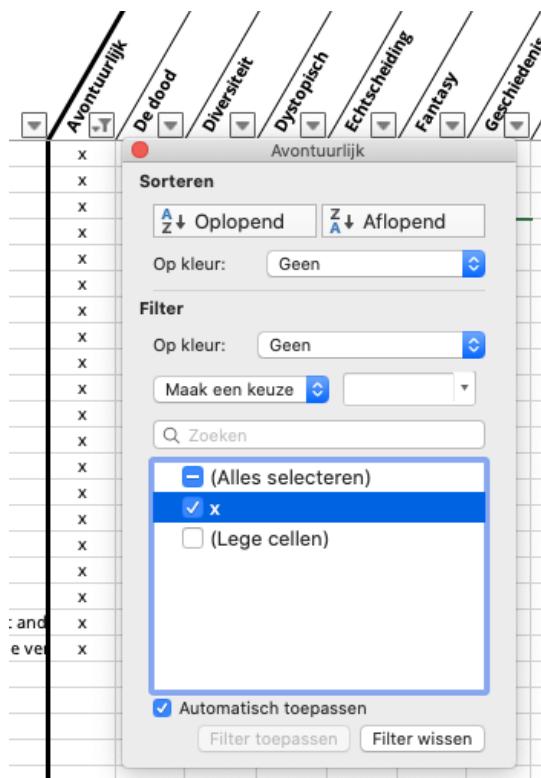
Avontuurlijk
De dood
Diversiteit
Dystopisch
Echtscheiding
Fantasy
Geschiedenis

x
x
x
x
x
x
x
x
x
x
x
x
x
x
x
x
x
x
x
: and x
e ver x

Avontuurlijk

Sorteren

Oplopend
Aflopend

Op kleur: Geen

Filter

Op kleur: Geen

Maak een keuze

Zoeken

(Alles selecteren)
x
(Lege cellen)

Automatisch toepassen

Filter toepassen
Filter wissen